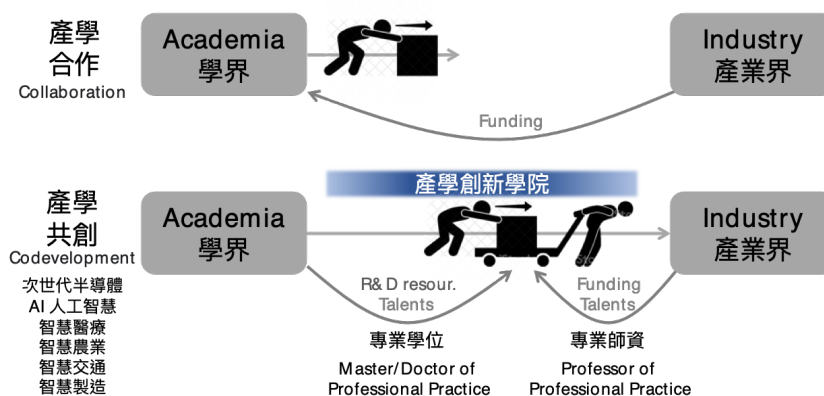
產學
合作
Collaboration

Academia
學界

Industry
產業界

Funding

產學
共創
Codevelopment

次世代半導體
AI 人工智慧
智慧醫療
智慧農業
智慧交通
智慧製造

產學創新學院

Academia
學界

Industry
產業界

R& D resour.
Talents

Funding
Talents

專業學位
Master/Doctor of
Professional Practice

專業師資
Professor of
Professional Practice